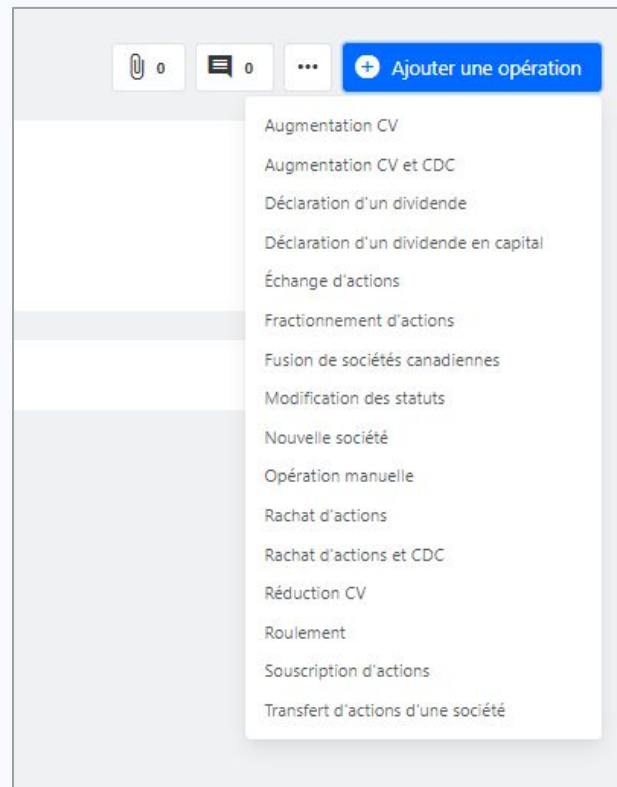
0 0 ··· Ajouter une opération

Augmentation CV
Augmentation CV et CDC
Déclaration d'un dividende
Déclaration d'un dividende en capital
Échange d'actions
Fractionnement d'actions
Fusion de sociétés canadiennes
Modification des statuts
Nouvelle société
Opération manuelle
Rachat d'actions
Rachat d'actions et CDC
Réduction CV
Roulement
Souscription d'actions
Transfert d'actions d'une société